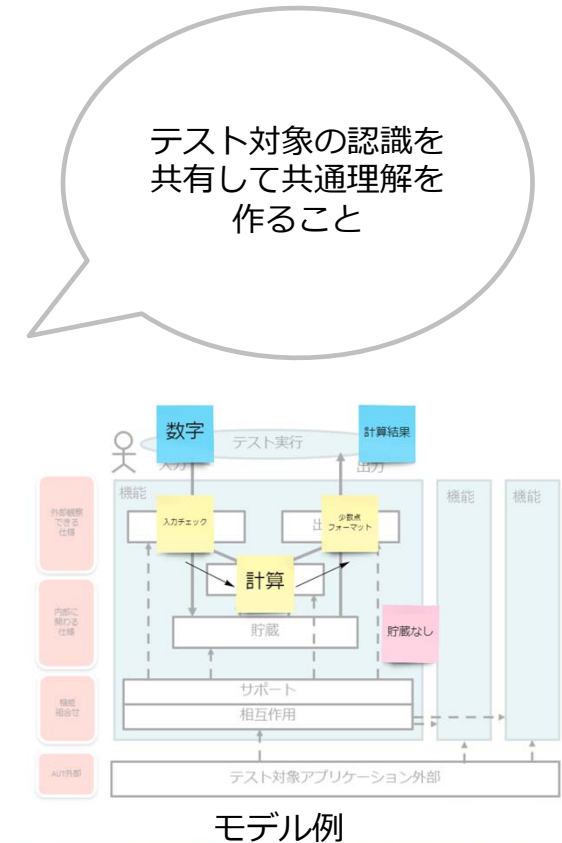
テスト対象の認識を共有して共通理解を作ること

数字

テスト実行

計算結果

入力

出力

機能

機能

機能

外部観察できる仕様

入力チェック

出

少数点フォーマット

計算

内部に関わる仕様

貯蔵

貯蔵なし

機能組合せ

サポート

相互作用

AUT外部

テスト対象アプリケーション外部

モデル例